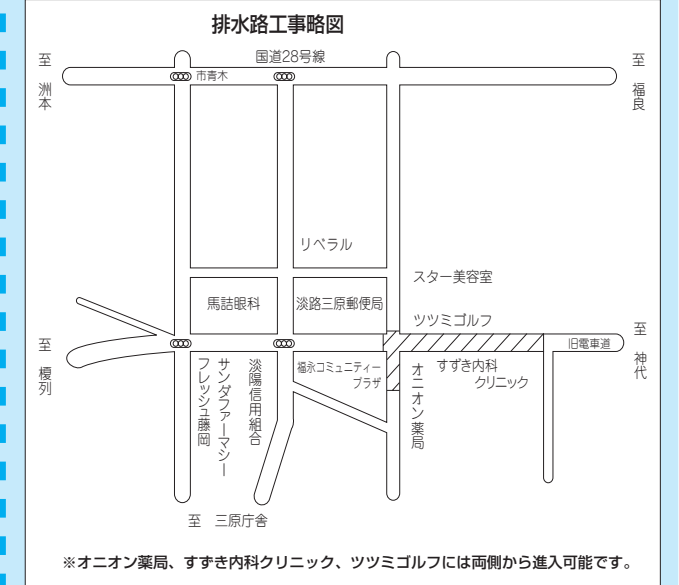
排水路工事略図

国道28号線

至 洲本

市青木

至 福良

リベラル

スター美容室

馬詰眼科

淡路三原郵便局

ツツミゴルフ

至 榎列

旧電車道

至 神代

フレッシュ藤岡

サンダファーマシー

淡陽信用組合

福永コミュニティープラザ

オニオン薬局

すずき内科クリニック

至 三原庁舎

※オニオン薬局、すずき内科クリニック、ツツミゴルフには両側から進入可能です。